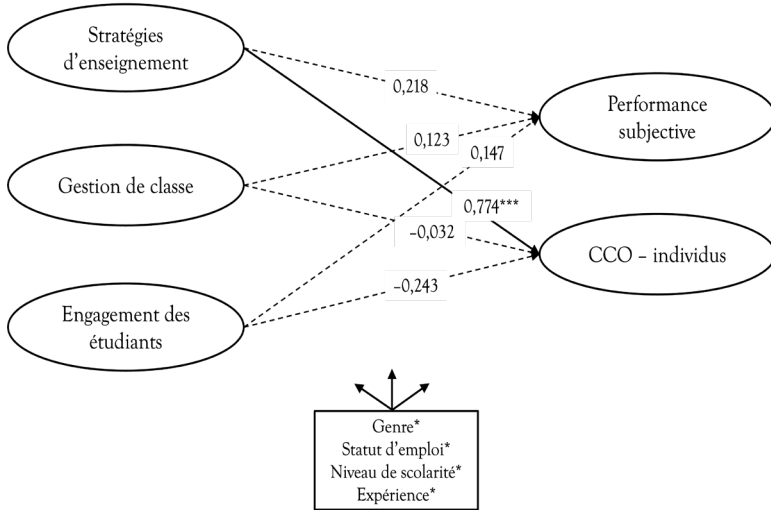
Stratégies d’enseignement

0,218

Performance subjective

0,123

0,147

Gestion de classe

0,774***

−0,032

CCO – individus

−0,243

Engagement des étudiants

Genre*
Statut d’emploi*
Niveau de scolarité*
Expérience*